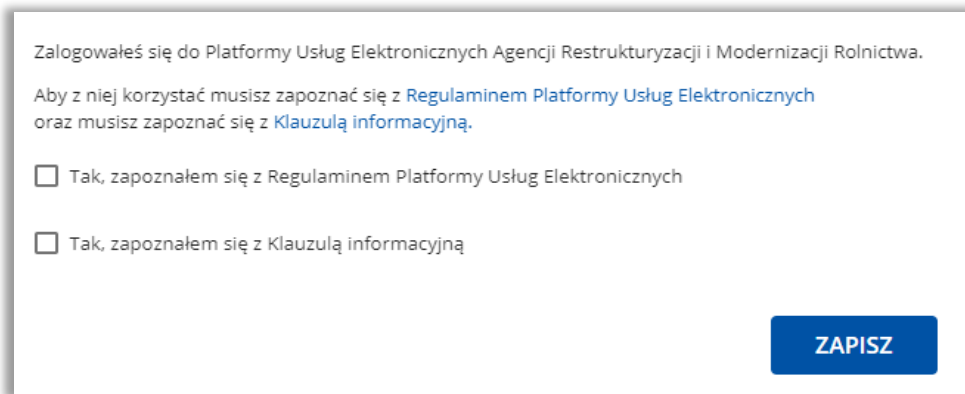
Zalogowałeś się do Platformy Usług Elektronicznych Agencji Restrukturyzacji i Modernizacji Rolnictwa.

Aby z niej korzystać musisz zapoznać się z Regulaminem Platformy Usług Elektronicznych oraz musisz zapoznać się z Klauzulą informacyjną.

Tak, zapoznałem się z Regulaminem Platformy Usług Elektronicznych

Tak, zapoznałem się z Klauzulą informacyjną

ZAPISZ